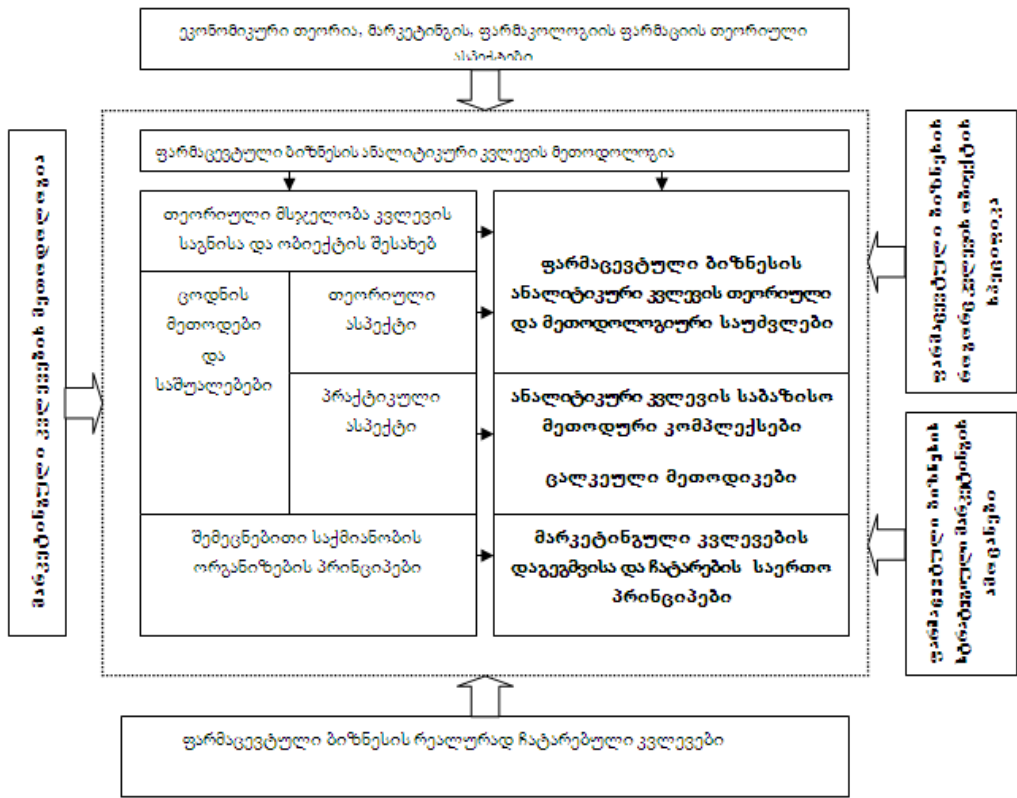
ეკონომიკური თეორია, მარკეტინგის, ფარმაკოლოგიის ფარმაციის თეორიული ასპექტები

მარკეტინგული კვლევების მეთოდოლოგია

ფარმაცევტული ბიზნესის ანალიტიკური კვლევის მეთოდოლოგია

თეორიული მსჯელობა კვლევის საგნისა და ობიექტის შესახებ

ცოდნის მეთოდები და საშუალებები

თეორიული ასპექტი

პრაქტიკული ასპექტი

შემეცნებითი საქმიანობის ორგანიზების პრინციპები

ფარმაცევტული ბიზნესის ანალიტიკური კვლევის თეორიული და მეთოდოლოგიური საფუძვლები

ანალიტიკური კვლევის საბაზისო მეთოდური კომპლექსები

ცალკეული მეთოდიკები

მარკეტინგული კვლევების დაგეგმვისა და ჩატარების საერთო პრინციპები

ფარმაცევტული ბიზნესის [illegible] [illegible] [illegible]

ფარმაცევტული ბიზნესის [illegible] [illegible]

ფარმაცევტული ბიზნესის რეალურად ჩატარებული კვლევები